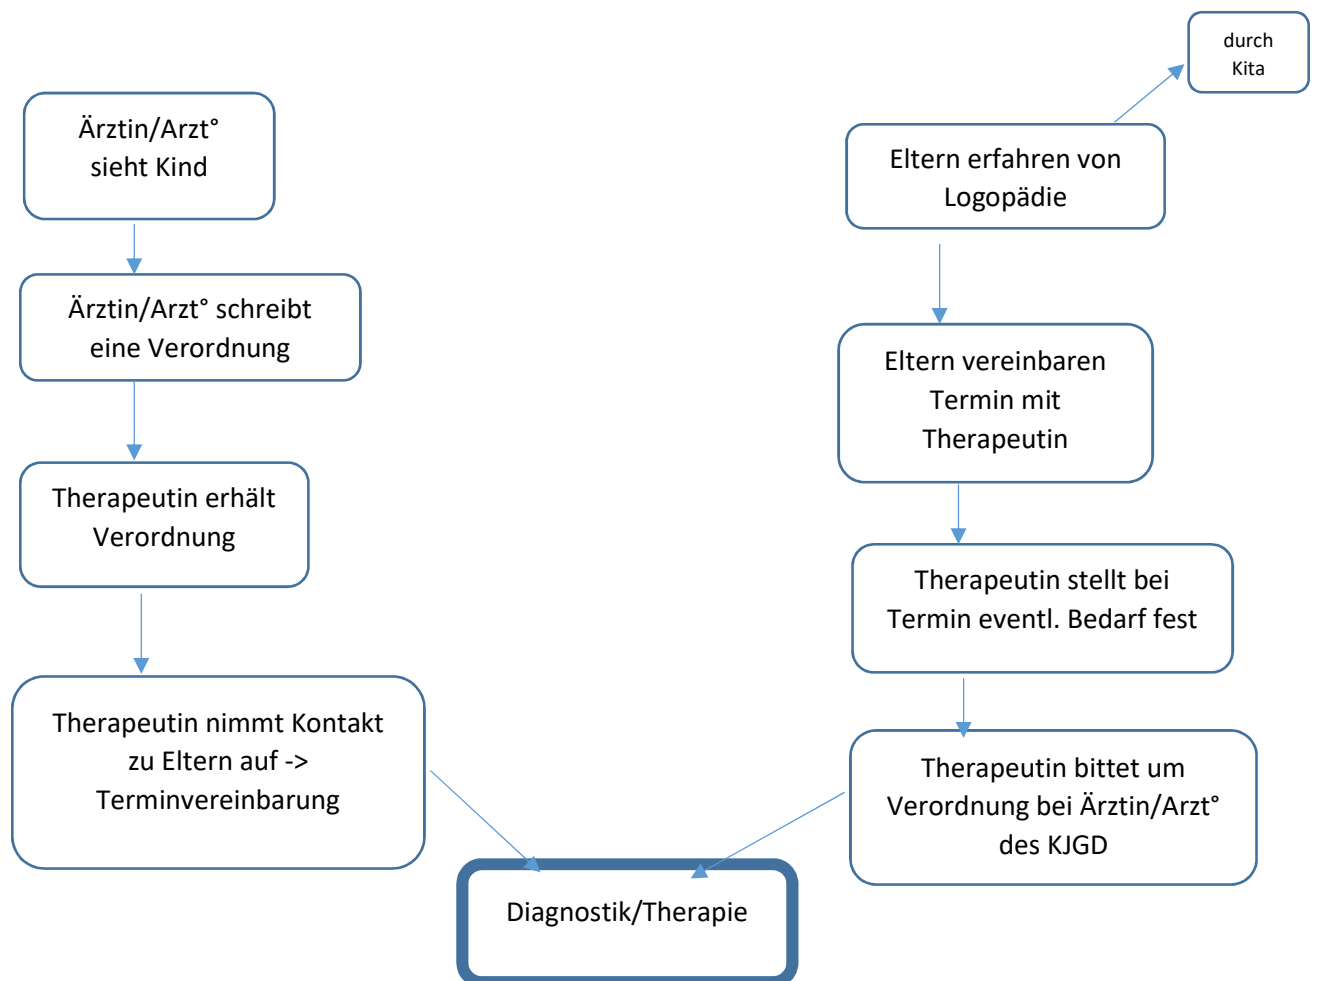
Ärztin/Arzt° sieht Kind

Ärztin/Arzt° schreibt eine Verordnung

Therapeutin erhält Verordnung

Therapeutin nimmt Kontakt zu Eltern auf -> Terminvereinbarung

durch Kita

Eltern erfahren von Logopädie

Eltern vereinbaren Termin mit Therapeutin

Therapeutin stellt bei Termin eventl. Bedarf fest

Therapeutin bittet um Verordnung bei Ärztin/Arzt° des KJGD

Diagnostik/Therapie